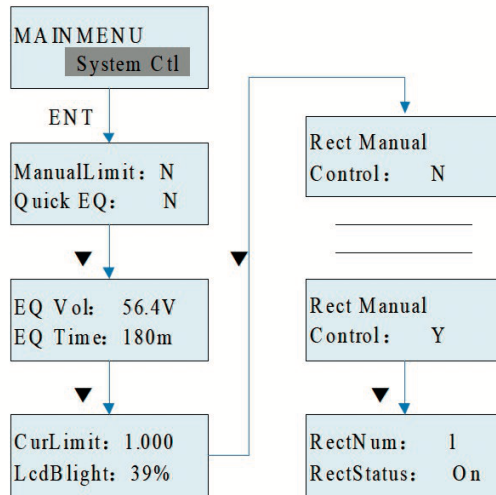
MAINMENU
System Ctl

ENT

ManualLimit: N
Quick EQ: N

▼

EQ Vol: 56.4V
EQ Time: 180m

▼

CurLimit: 1.000
LcdBlight: 39%

▼

Rect Manual
Control: N

Rect Manual
Control: Y

▼

RectNum: 1
RectStatus: On